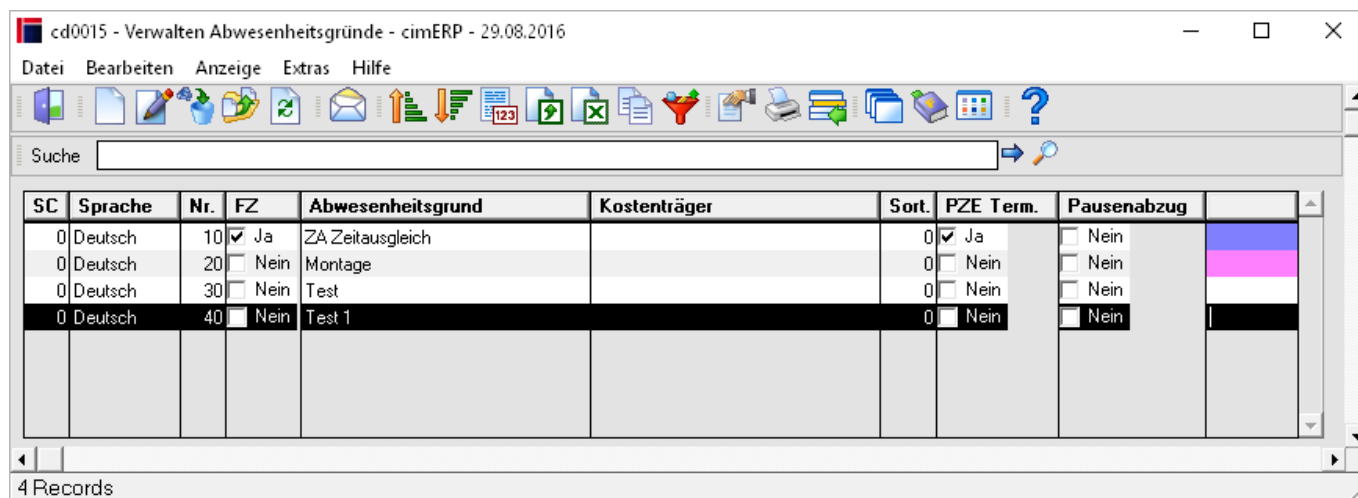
cd0015 - Verwalten Abwesenheitsgründe - cimERP - 29.08.2016

Datei Bearbeiten Anzeige Extras Hilfe

Suche

| SC | Sprache | Nr. | FZ | Abwesenheitsgrund | Kostenträger | Sort. | PZE Term. | Pausenabzug | |
|---|---|---|---|---|---|---|---|---|---|
| 0 | Deutsch | 10 | Ja | ZA Zeitausgleich | | 0 | Ja | Nein | |
| 0 | Deutsch | 20 | Nein | Montage | | 0 | Nein | Nein | |
| 0 | Deutsch | 30 | Nein | Test | | 0 | Nein | Nein | |
| 0 | Deutsch | 40 | Nein | Test 1 | | 0 | Nein | Nein | |

4 Records